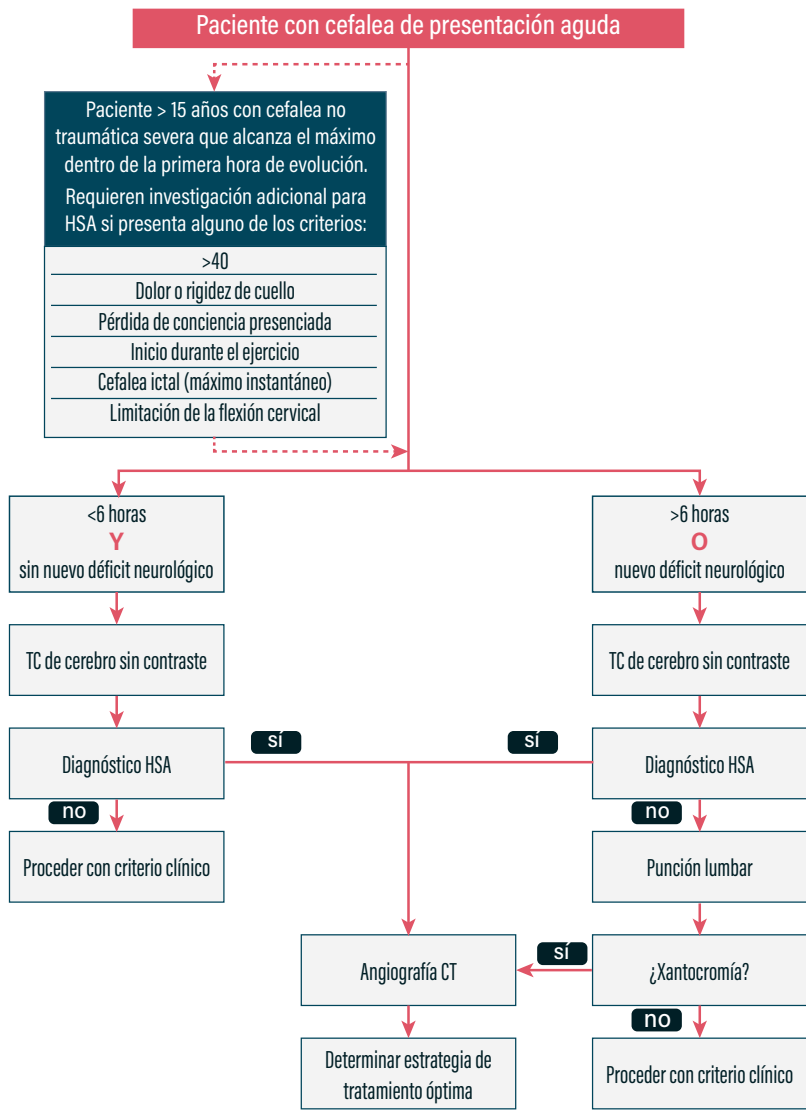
Paciente con cefalea de presentación aguda

Paciente > 15 años con cefalea no traumática severa que alcanza el máximo dentro de la primera hora de evolución.

Requieren investigación adicional para HSA si presenta alguno de los criterios:

>40
Dolor o rigidez de cuello
Pérdida de conciencia presenciada
Inicio durante el ejercicio
Cefalea ictal (máximo instantáneo)
Limitación de la flexión cervical

<6 horas
Y
sin nuevo déficit neurológico

TC de cerebro sin contraste

Diagnóstico HSA

no

Proceder con criterio clínico

sí

sí

>6 horas
O
nuevo déficit neurológico

TC de cerebro sin contraste

Diagnóstico HSA

no

Punción lumbar

¿Xantocromía?

sí

Angiografía CT

Determinar estrategia de tratamiento óptima

no

Proceder con criterio clínico